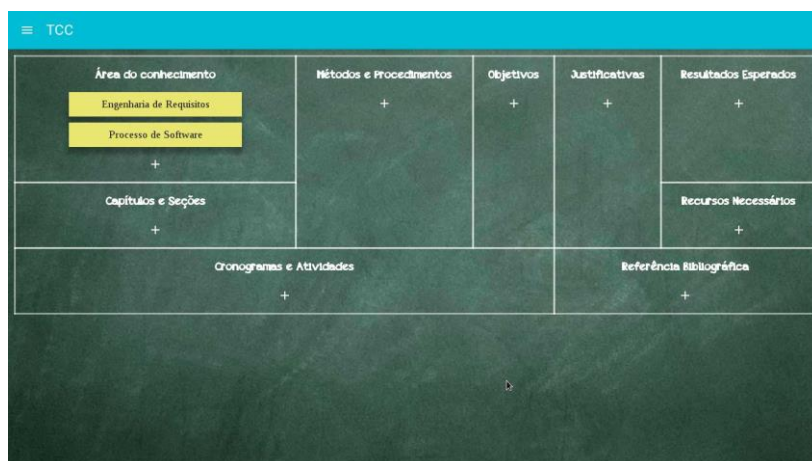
≡ TCC

Área do conhecimento

Engenharia de Requisitos

Processo de Software

+

Métodos e Procedimentos

+

Objetivos

+

Justificativas

+

Resultados Esperados

+

Capítulos e Seções

+

Recursos Necessários

+

Cronogramas e Atividades

+

Referência Bibliográfica

+